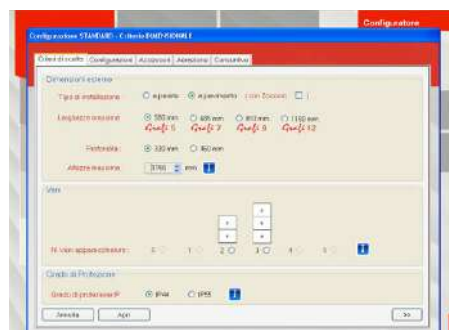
Configuratore

Configurazione STANDARD - Criteria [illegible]

Criteri di scelta | Configurazione | Accessori | Adesione | Consuntivo

Dimensioni esterne

Tipo di installazione: a parete a pavimento (con Zoccolo)

Larghezza massima: 550 mm Grafi 5 | 605 mm Grafi 7 | 850 mm Grafi 9 | 1100 mm Grafi 12

Profondità: 330 mm 460 mm

Altezza massima: 3790 mm

Vani

N. vani apparecchiature: 0 1 2 3 4 5

Grado di Protezione

Grado di protezione IP: IP44 IP55

Annulla | Apri | >>